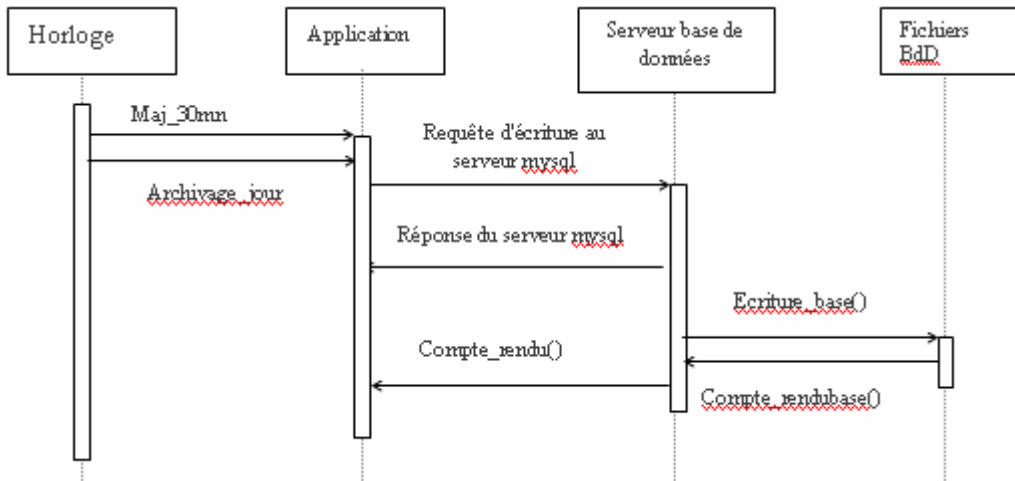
Horloge

Application

Serveur base de données

Fichiers BdD

Maj_30mn

Archivage_jour

Requête d'écriture au serveur mysql

Réponse du serveur mysql

Ecriture_base()

Compte_rendu()

Compte_rendubase()